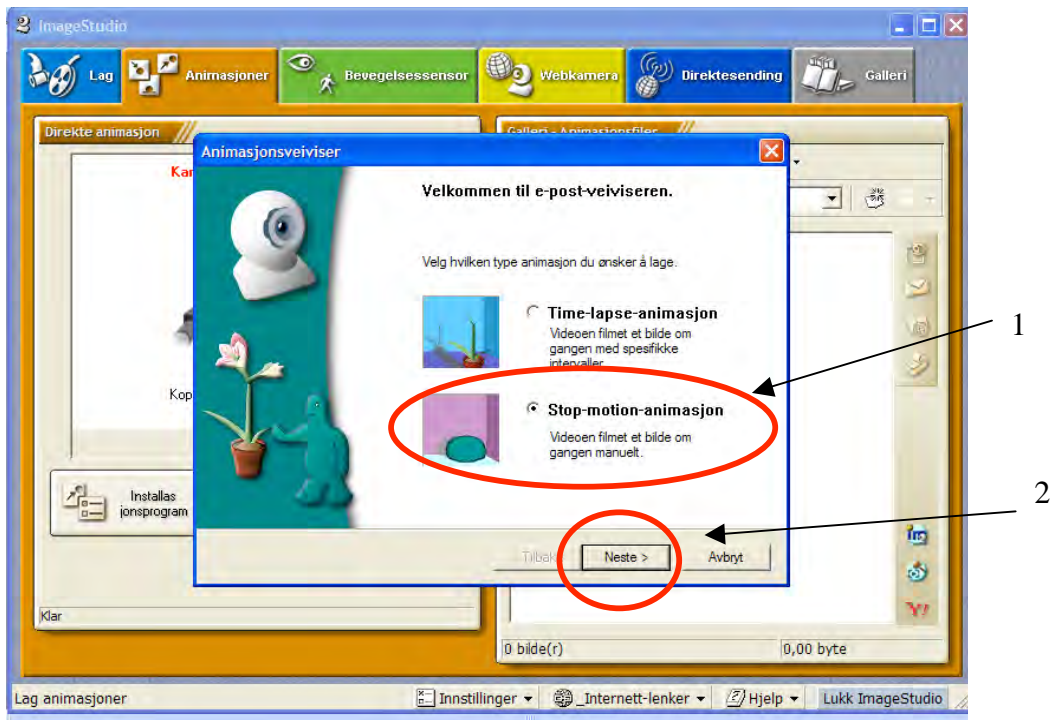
ImageStudio

Lag
Animasjoner
Bevegelsessensor
Webkamera
Direktesending
Galleri

Direkte animasjon

Kan

Kop

Installas jonsprogram

Klar

Galleri - Animasjonsfiler

0 bilde(r)
0,00 byte

Animasjonsveiviser

Velkommen til e-post-veiviseren.

Velg hvilken type animasjon du ønsker å lage.

Time-lapse-animasjon
Videoen filmet et bilde om gangen med spesifikke intervaller.

Stop-motion-animasjon
Videoen filmet et bilde om gangen manuelt.

Tilbake
Neste >
Avbryt

1

2

Lag animasjoner
Innstillinger
_Internett-lenker
Hjelp
Lukk ImageStudio